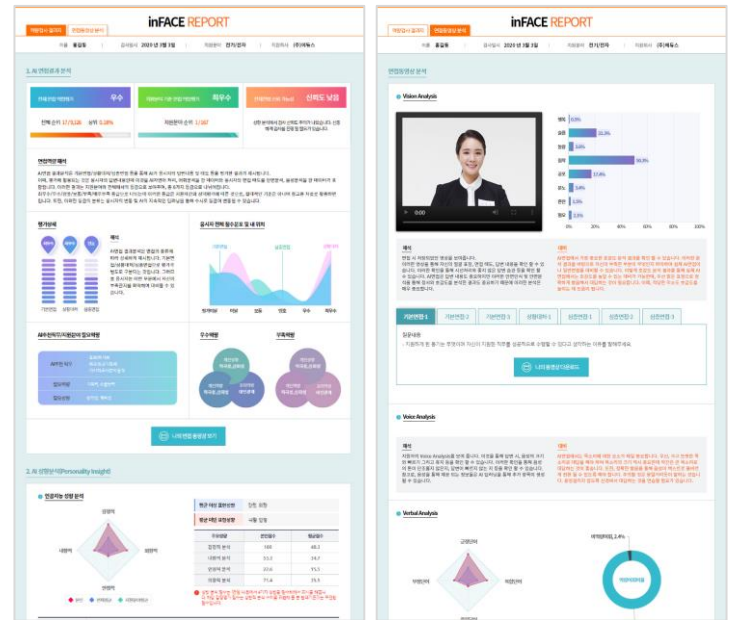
역량검사 결과지 | 면접영상 분석

inFACE REPORT

이름 홍길동 | 검사일시 2020년 2월 3일 | 지원분야 전기/전자 | 지원회사 (주)캐투스

1. AI 면접종합 분석

전체 AI면접 역량평가 우수

전체 순위 17/518 | 상위 3.28%

지원 분야 기준 면접 역량평가 최우수

지원분야 순위 1/187

전체 AI면접 신뢰도 평가 신뢰도 낮음

면접역량 해석

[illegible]

평가상세

해석

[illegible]

응시자의 전체 평균점수 및 내 위치

세부천작/지원의지 점검해법

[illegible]

우수해법 | 부족해법

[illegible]

나의 면접 종합결과 보기

2. AI 성향분석(Personality Insight)

● 인공지능 성향 분석

| | | |
|---|---|---|
| 항목 | 본인점수 | 평균점수 |
| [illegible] | 100 | 48.2 |
| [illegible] | 33.2 | 14.7 |
| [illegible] | 37.6 | 15.5 |
| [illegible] | 71.6 | 35.5 |

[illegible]

역량검사 결과지 | 면접영상 분석

inFACE REPORT

이름 홍길동 | 검사일시 2020년 2월 3일 | 지원분야 전기/전자 | 지원회사 (주)캐투스

면접영상 분석

● Vision Analysis

0:00

해석

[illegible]

대비

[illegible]

기본면접 1 | 기본면접 2 | 기본면접 3 | 상황대처 1 | 심층면접 1 | 심층면접 2 | 심층면접 3

질문내용

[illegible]

나의 동영상 다운로드

● Voice Analysis

해석

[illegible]

대비

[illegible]

● Verbal Analysis

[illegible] 2.4%